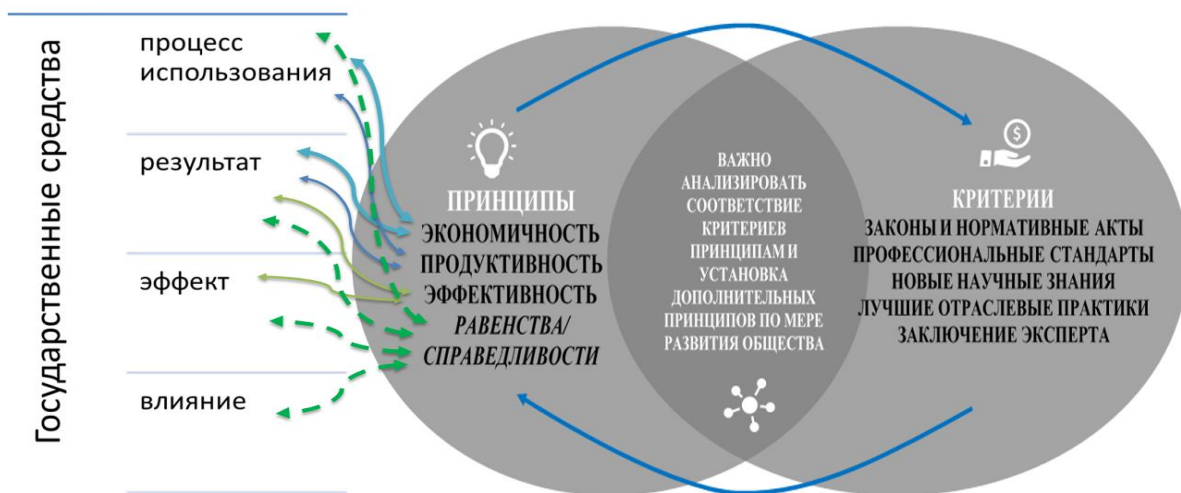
Государственные средства

процесс использования

результат

эффект

влияние

ПРИНЦИПЫ
ЭКОНОМИЧНОСТЬ
ПРОДУКТИВНОСТЬ
ЭФФЕКТИВНОСТЬ
РАВЕНСТВА/
СПРАВЕДЛИВОСТИ

ВАЖНО АНАЛИЗИРОВАТЬ СООТВЕТСТВИЕ КРИТЕРИЕВ ПРИНЦИПАМ И УСТАНОВКА ДОПОЛНИТЕЛЬНЫХ ПРИНЦИПОВ ПО МЕРЕ РАЗВИТИЯ ОБЩЕСТВА

КРИТЕРИИ
ЗАКОНЫ И НОРМАТИВНЫЕ АКТЫ
ПРОФЕССИОНАЛЬНЫЕ СТАНДАРТЫ
НОВЫЕ НАУЧНЫЕ ЗНАНИЯ
ЛУЧШИЕ ОТРАСЛЕВЫЕ ПРАКТИКИ
ЗАКЛЮЧЕНИЕ ЭКСПЕРТА